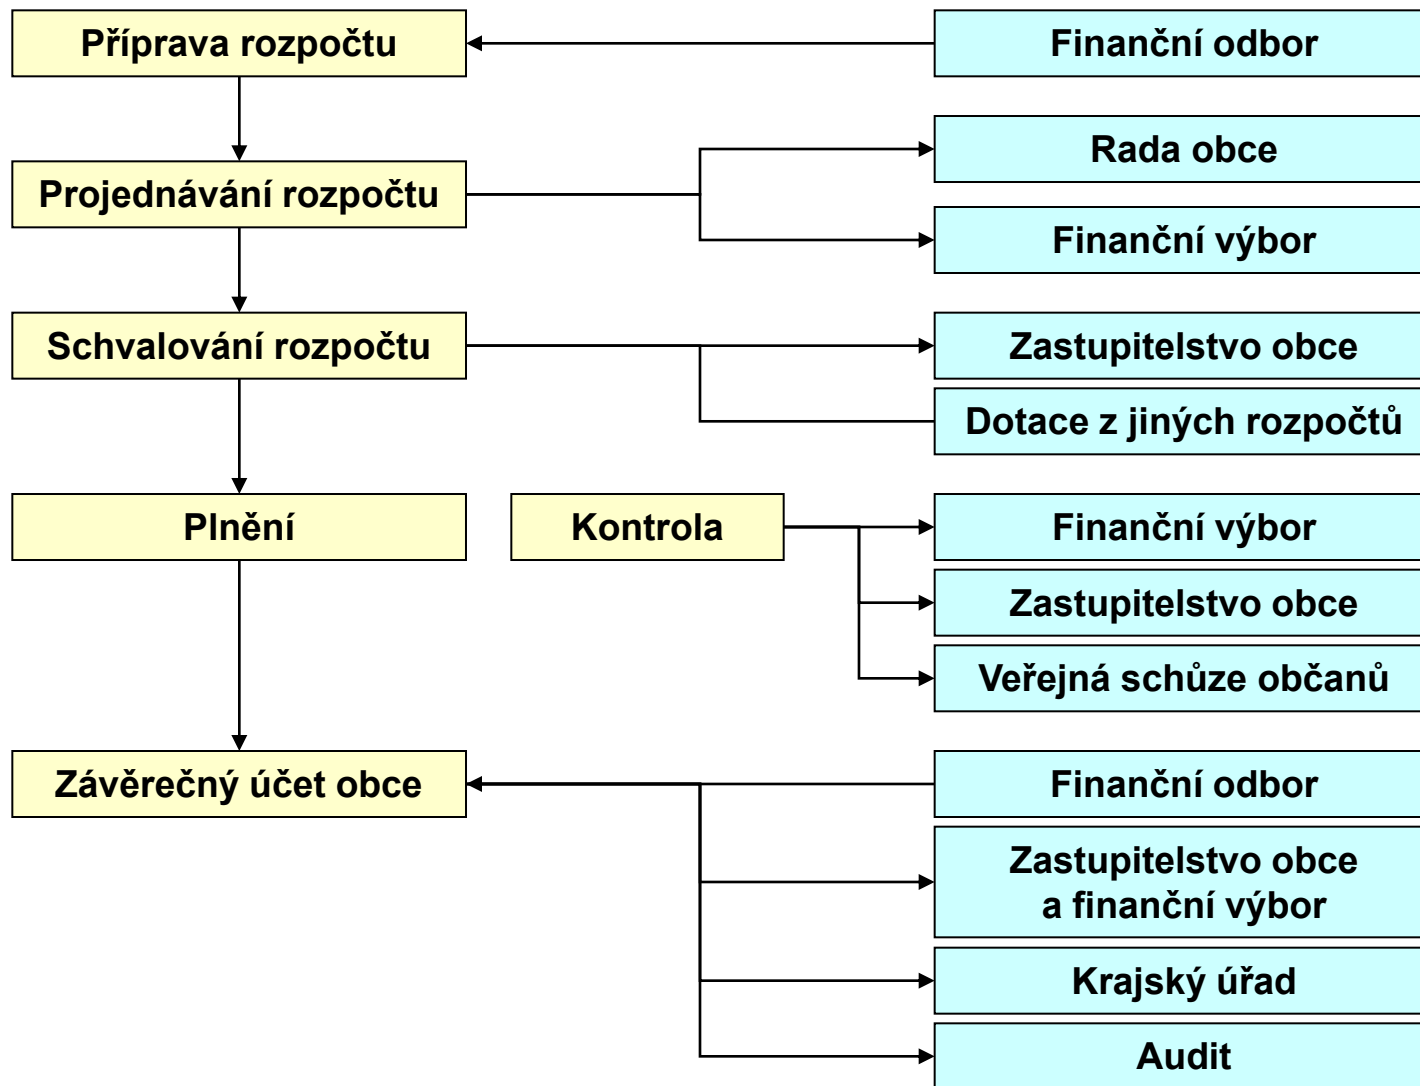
Příprava rozpočtu

Finanční odbor

Projednávání rozpočtu

Rada obce

Finanční výbor

Schvalování rozpočtu

Zastupitelstvo obce

Dotace z jiných rozpočtů

Plnění

Kontrola

Finanční výbor

Zastupitelstvo obce

Veřejná schůze občanů

Závěrečný účet obce

Finanční odbor

Zastupitelstvo obce a finanční výbor

Krajský úřad

Audit